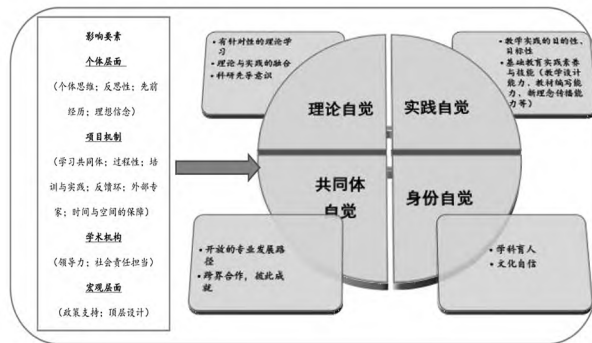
影响要素

个体层面

（个体思维；反思性；先前经历；理想信念）

项目机制

（学习共同体；过程性；培训与实践；反馈环；外部专家；时间与空间的保障）

学术机构

（领导力；社会责任担当）

宏观层面

（政策支持；顶层设计）

• 有针对性的理论学习
• 理论与实践的融合
• 科研先导意识

• 教学实践的目的性、目标性
• 基础教育实践素养与技能（教学设计能力、教材编写能力、新理念传播能力等）

理论自觉

实践自觉

共同体自觉

身份自觉

• 开放的专业发展路径
• 跨界合作，彼此成就

• 学科育人
• 文化自信